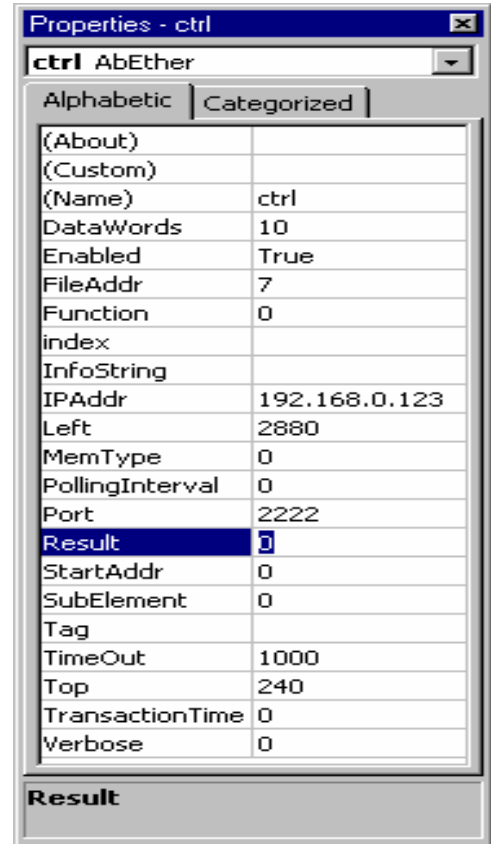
Properties - ctrl

ctrl AbEther

Alphabetic | Categorized

| | |
|---|---|
| (About) | |
| (Custom) | |
| (Name) | ctrl |
| DataWords | 10 |
| Enabled | True |
| FileAddr | 7 |
| Function | 0 |
| index | |
| InfoString | |
| IPAddr | 192.168.0.123 |
| Left | 2880 |
| MemType | 0 |
| PollingInterval | 0 |
| Port | 2222 |
| Result | 0 |
| StartAddr | 0 |
| SubElement | 0 |
| Tag | |
| TimeOut | 1000 |
| Top | 240 |
| TransactionTime | 0 |
| Verbose | 0 |

Result